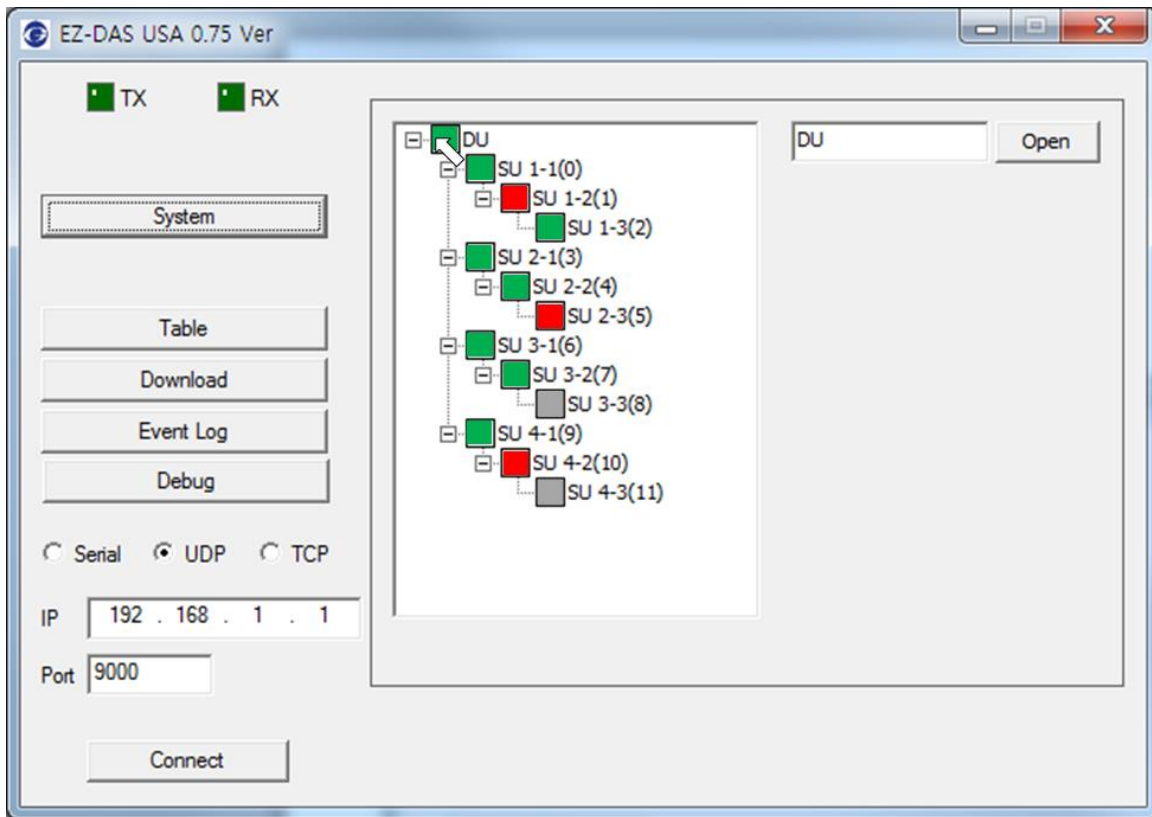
EZ-DAS USA 0.75 Ver

TX RX

System

Table

Download

Event Log

Debug

Serial UDP TCP

IP 192 . 168 . 1 . 1

Port 9000

Connect

DU
SU 1-1(0)
SU 1-2(1)
SU 1-3(2)
SU 2-1(3)
SU 2-2(4)
SU 2-3(5)
SU 3-1(6)
SU 3-2(7)
SU 3-3(8)
SU 4-1(9)
SU 4-2(10)
SU 4-3(11)

DU

Open